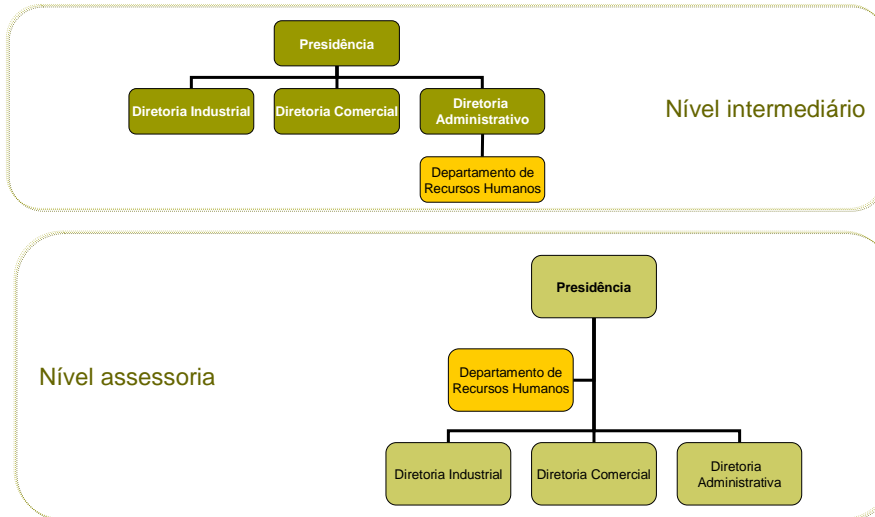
Presidência

Diretoria Industrial

Diretoria Comercial

Diretoria Administrativo

Departamento de Recursos Humanos

Nível intermediário

Presidência

Nível assessoria

Departamento de Recursos Humanos

Diretoria Industrial

Diretoria Comercial

Diretoria Administrativa